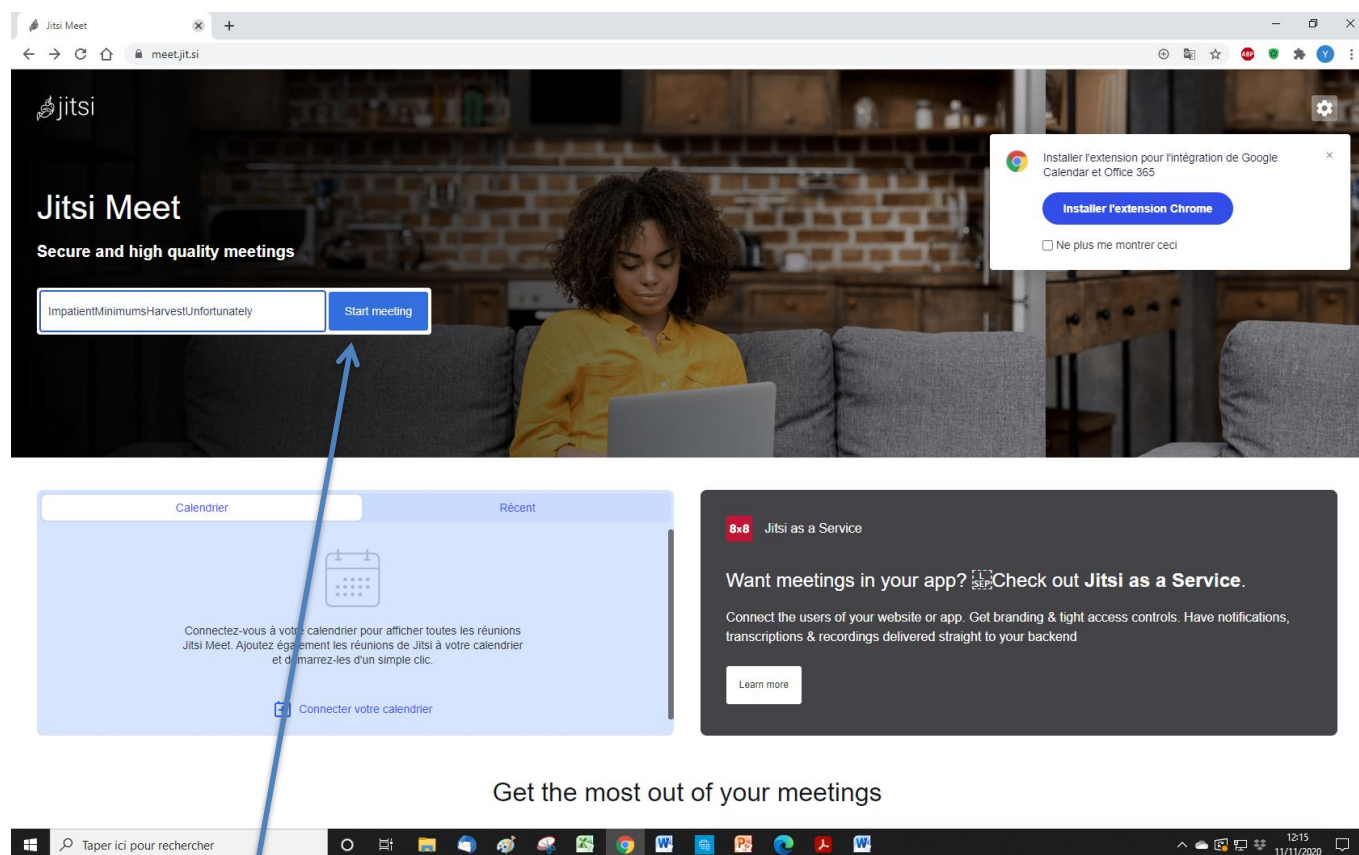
Jitsi Meet

meet.jit.si

jitsi

Jitsi Meet

Secure and high quality meetings

ImpatientMinimumsHarvestUnfortunately

Start meeting

Installer l'extension pour l'intégration de Google Calendar et Office 365

Installer l'extension Chrome

Ne plus me montrer ceci

Calendrier

Récent

Connectez-vous à votre calendrier pour afficher toutes les réunions Jitsi Meet. Ajoutez également les réunions de Jitsi à votre calendrier et démarrez-les d'un simple clic.

Connecter votre calendrier

8x8 Jitsi as a Service

Want meetings in your app? SEP Check out Jitsi as a Service.

Connect the users of your website or app. Get branding & tight access controls. Have notifications, transcriptions & recordings delivered straight to your backend

Learn more

Get the most out of your meetings

Taper ici pour rechercher

12:15
11/11/2020